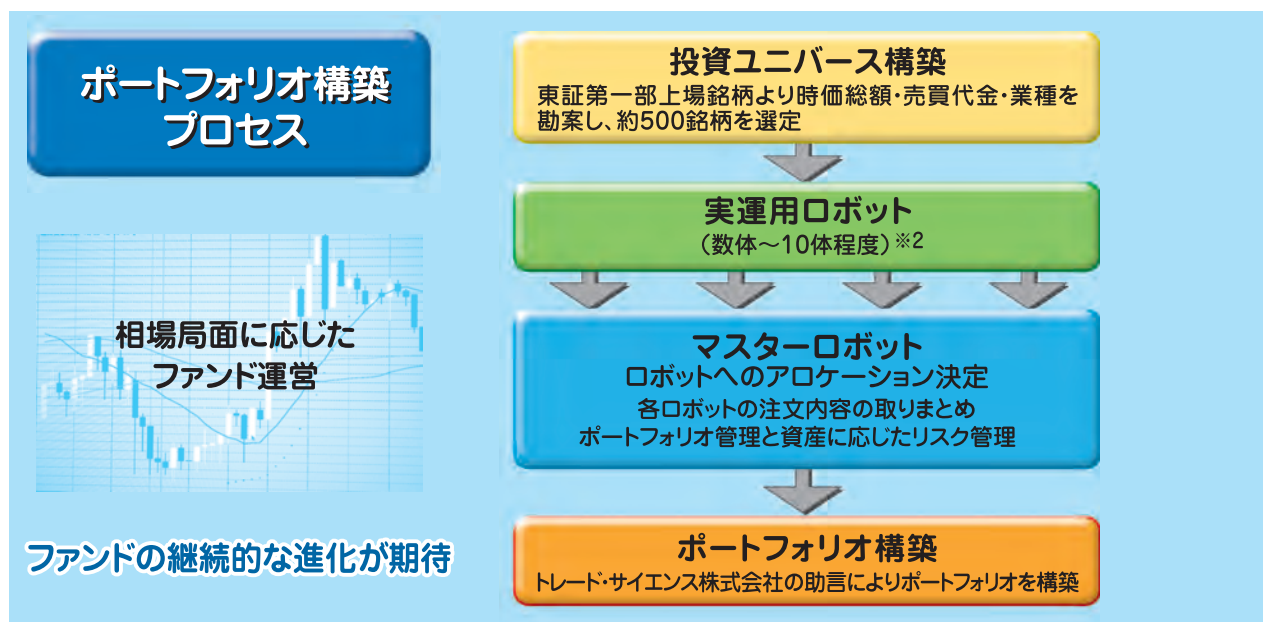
ポートフォリオ構築プロセス

相場局面に応じたファンド運営

ファンドの継続的な進化が期待

投資ユニバース構築
東証第一部上場銘柄より時価総額・売買代金・業種を勘案し、約500銘柄を選定

実運用ロボット
（数体～10体程度）※2

マスターロボット
ロボットへのアロケーション決定
各ロボットの注文内容の取りまとめ
ポートフォリオ管理と資産に応じたリスク管理

ポートフォリオ構築
トレード・サイエンス株式会社の助言によりポートフォリオを構築